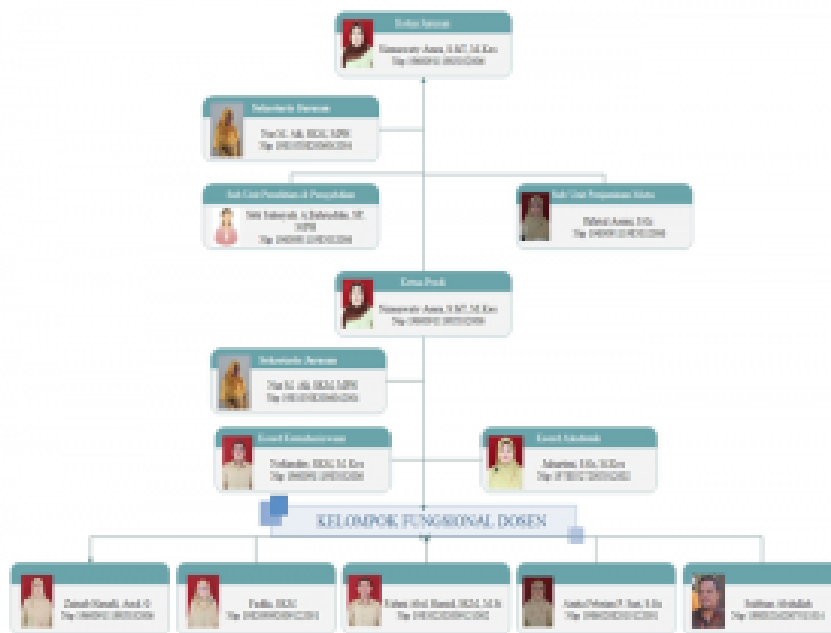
Ketua Jurusan
Nurmawaty Asma, S.KP, M.Kes
Nip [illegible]

Sekretaris Jurusan
Nur M. Alk, SKM, MPH
Nip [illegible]

Sub Unit Penelitian & Pengabdian
Siti Sahirah A.Bahruddin, SP, MPH
Nip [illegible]

Sub Unit Penjaminan Mutu
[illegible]
Nip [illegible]

Ketua Prodi
Nurmawaty Asma, S.KP, M.Kes
Nip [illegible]

Sekretaris Jurusan
Nur M. Alk, SKM, MPH
Nip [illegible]

Koord Kemahasiswaan
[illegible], SKM, M.Kes
Nip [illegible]

Koord Akademik
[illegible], S.Ke, M.Kes
Nip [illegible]

KELOMPOK FUNGSIONAL DOSEN

Zainab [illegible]
Nip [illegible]

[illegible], SKM
Nip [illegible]

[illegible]
Nip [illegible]

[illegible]
Nip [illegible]

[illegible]
Nip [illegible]